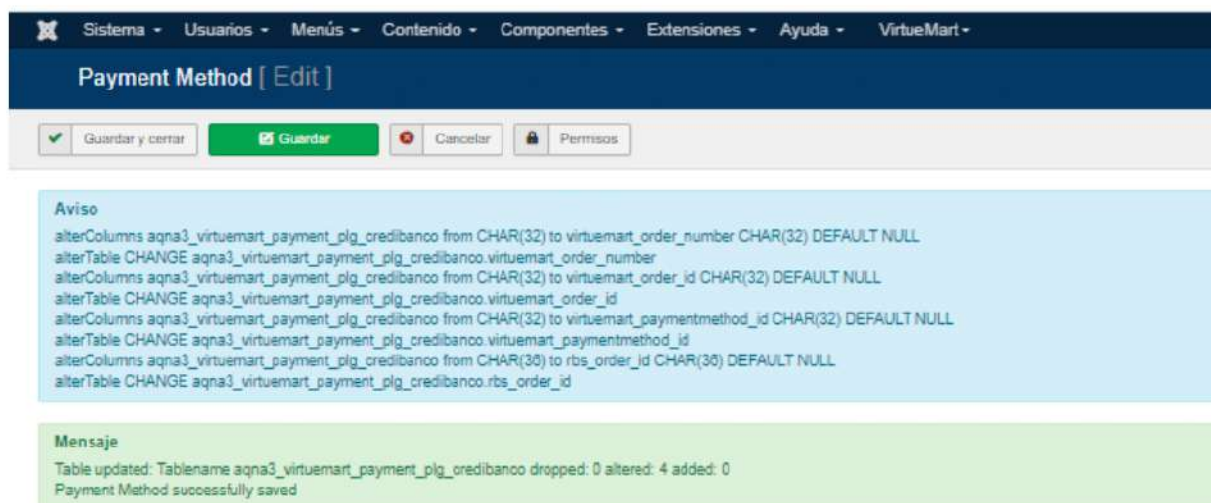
Sistema ▾ Usuarios ▾ Menús ▾ Contenido ▾ Componentes ▾ Extensiones ▾ Ayuda ▾ VirtueMart ▾

Payment Method [ Edit ]

Guardar y cerrar
Guardar
Cancelar
Permisos

Aviso
alterColumns aqna3_virtuemart_payment_plg_credibanco from CHAR(32) to virtuemart_order_number CHAR(32) DEFAULT NULL
alterTable CHANGE aqna3_virtuemart_payment_plg_credibanco.virtuemart_order_number
alterColumns aqna3_virtuemart_payment_plg_credibanco from CHAR(32) to virtuemart_order_id CHAR(32) DEFAULT NULL
alterTable CHANGE aqna3_virtuemart_payment_plg_credibanco.virtuemart_order_id
alterColumns aqna3_virtuemart_payment_plg_credibanco from CHAR(32) to virtuemart_paymentmethod_id CHAR(32) DEFAULT NULL
alterTable CHANGE aqna3_virtuemart_payment_plg_credibanco.virtuemart_paymentmethod_id
alterColumns aqna3_virtuemart_payment_plg_credibanco from CHAR(36) to rbs_order_id CHAR(36) DEFAULT NULL
alterTable CHANGE aqna3_virtuemart_payment_plg_credibanco.rbs_order_id

Mensaje
Table updated: Tablename aqna3_virtuemart_payment_plg_credibanco dropped: 0 altered: 4 added: 0
Payment Method successfully saved